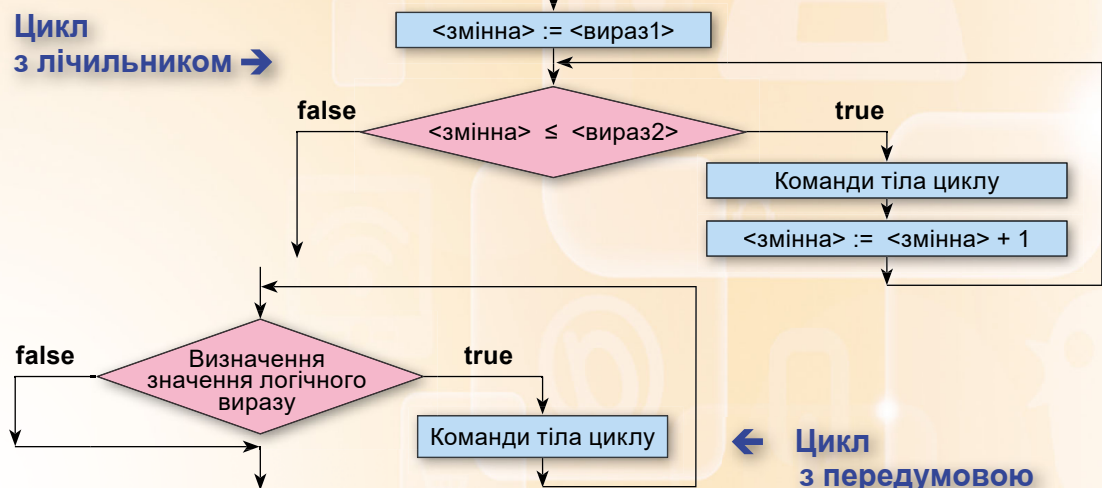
Цикл з лічильником

<змінна> := <вираз1>

false

<змінна> ≤ <вираз2>

true

Команди тіла циклу

<змінна> := <змінна> + 1

false

Визначення значення логічного виразу

true

Команди тіла циклу

Цикл з передумовою